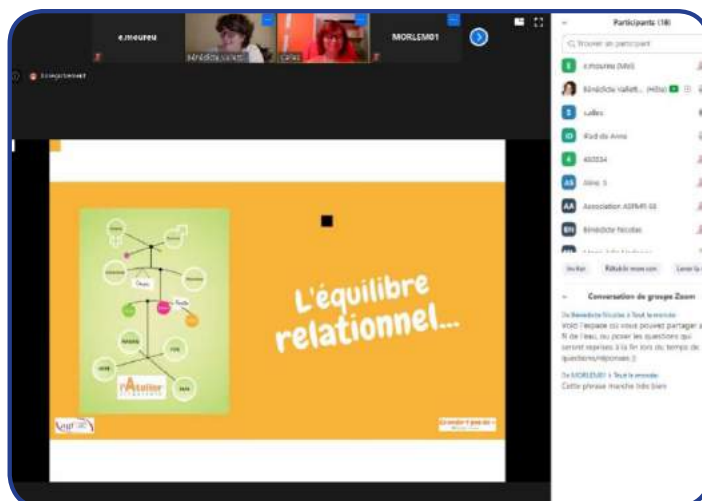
e.moureu

Bénédicte Vallet

Lallex

MORLEM01

Enregistrement

Participants (18)

Trouver un participant

e.moureu (Moi)

Bénédicte Vallet... (Hôte)

Lallex

iPad de Anne

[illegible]

Aline. S

Association ASEMR-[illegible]

Bénédicte Nicolas

Inviter

Réactiver mon son

Lever la main

L'équilibre relationnel...

l'Atelier

Conversation de groupe Zoom

De Bénédicte Nicolas à Tout le monde:
Voici l'espace où vous pouvez partager au fil de l'eau, ou poser les questions qui seront reprises à la fin lors du temps de questions/réponses :)

De MORLEM01 à Tout le monde:
Cette phrase marche très bien